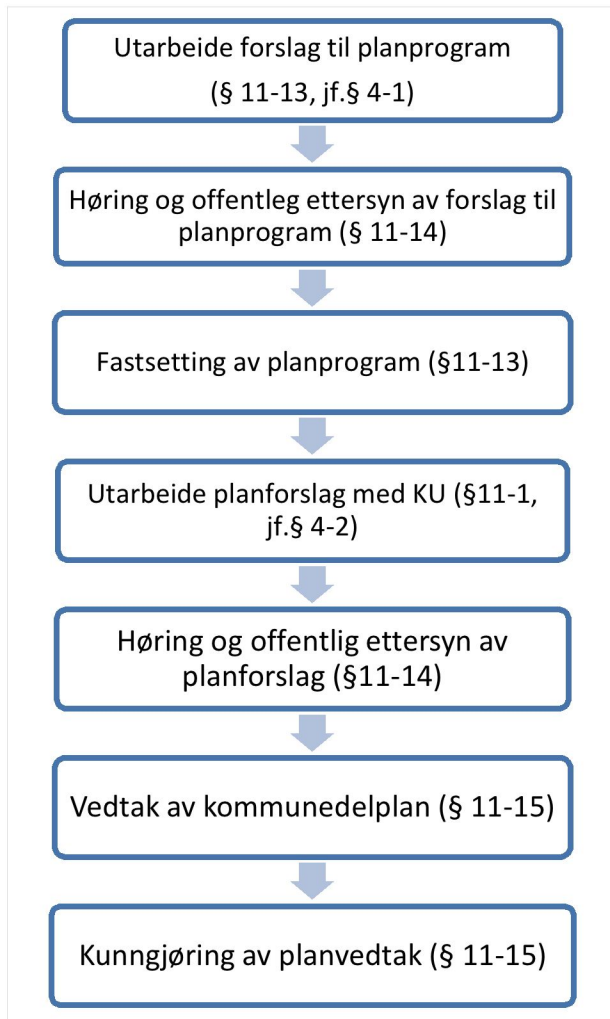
Utarbeide forslag til planprogram
(§ 11-13, jf.§ 4-1)

Høring og offentleg ettersyn av forslag til planprogram (§ 11-14)

Fastsetting av planprogram (§11-13)

Utarbeide planforslag med KU (§11-1, jf.§ 4-2)

Høring og offentlig ettersyn av planforslag (§11-14)

Vedtak av kommunedelplan (§ 11-15)

Kunngjøring av planvedtak (§ 11-15)